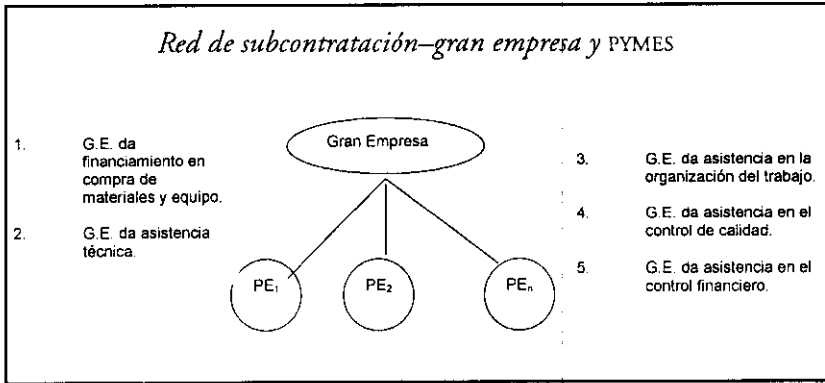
Red de subcontratación–gran empresa y PYMES

1. G.E. da financiamiento en compra de materiales y equipo.

2. G.E. da asistencia técnica.

Gran Empresa

$PE_1$

$PE_2$

$PE_n$

3. G.E. da asistencia en la organización del trabajo.

4. G.E. da asistencia en el control de calidad.

5. G.E. da asistencia en el control financiero.